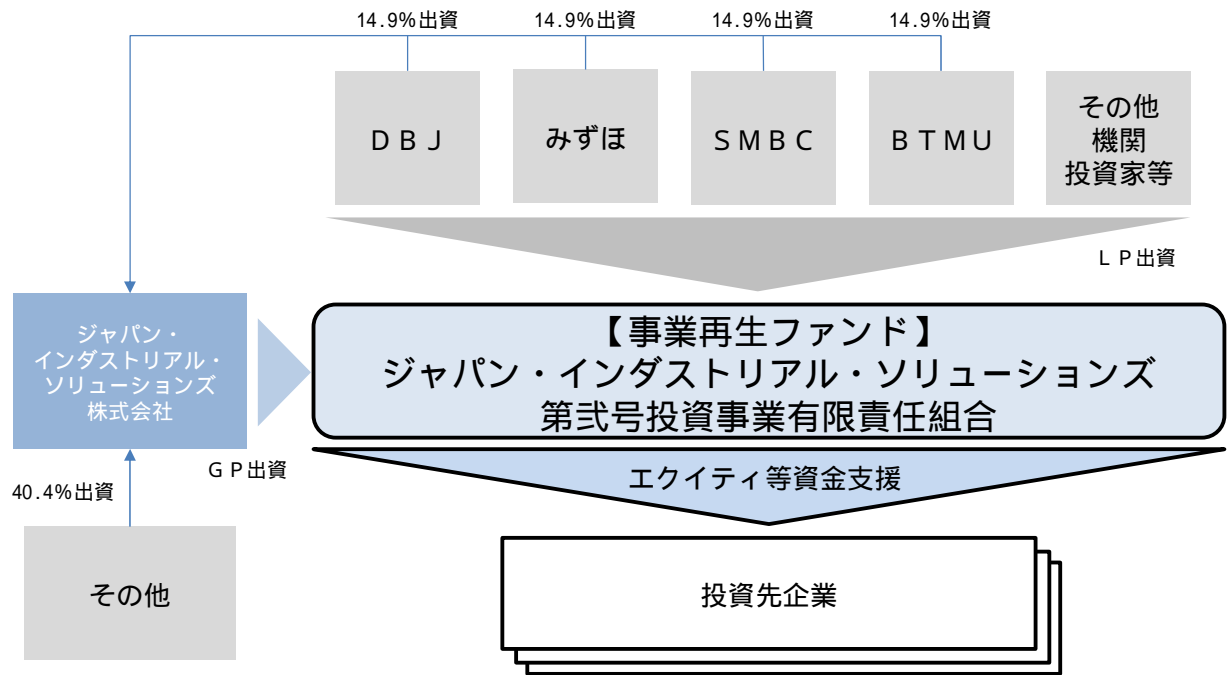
14.9%出資 14.9%出資 14.9%出資 14.9%出資

ＤＢＪ

みずほ

ＳＭＢＣ

ＢＴＭＵ

その他
機関
投資家等

ＬＰ出資

ジャパン・
インダストリアル・
ソリューションズ
株式会社

【事業再生ファンド】
ジャパン・インダストリアル・ソリューションズ
第弐号投資事業有限責任組合

ＧＰ出資

40.4%出資

エクイティ等資金支援

その他

投資先企業